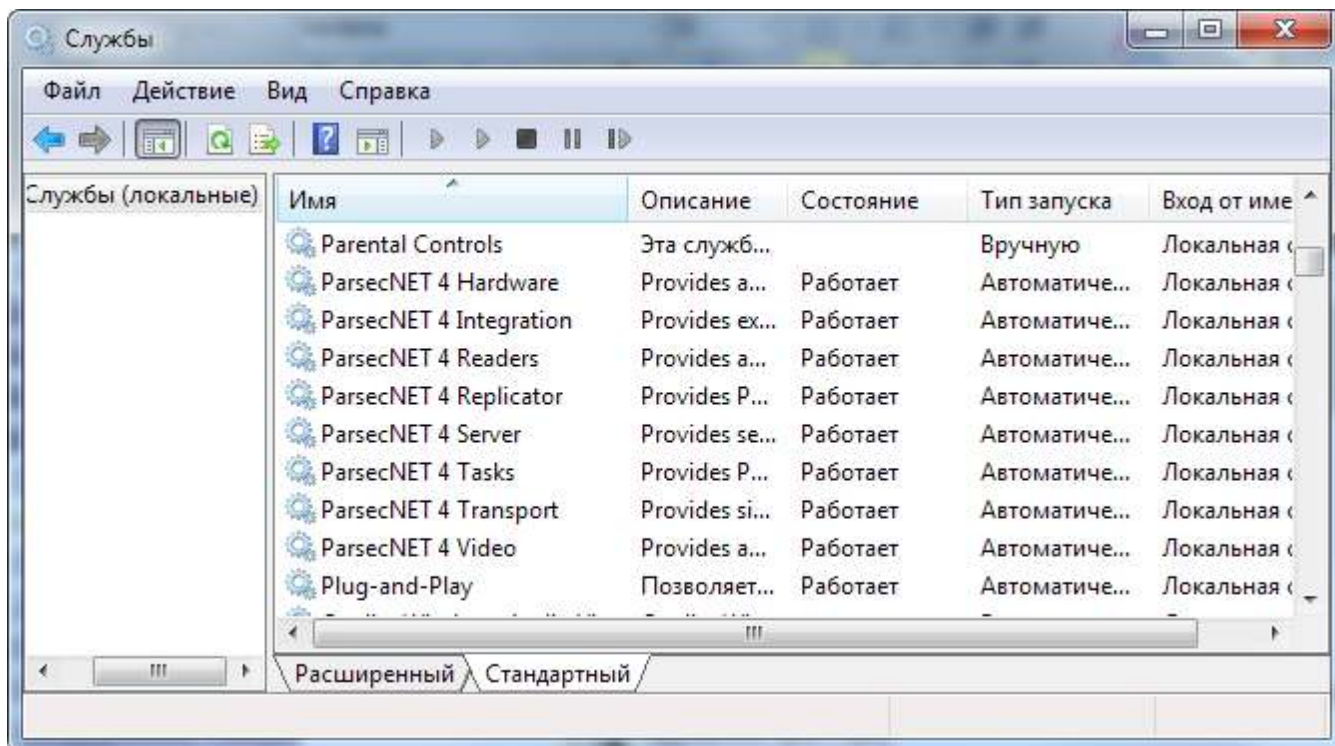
Службы

Файл Действие Вид Справка

Службы (локальные)

| Имя | Описание | Состояние | Тип запуска | Вход от име |
|---|---|---|---|---|
| Parental Controls | Эта служб... | | Вручную | Локальная |
| ParsecNET 4 Hardware | Provides a... | Работает | Автоматиче... | Локальная |
| ParsecNET 4 Integration | Provides ex... | Работает | Автоматиче... | Локальная |
| ParsecNET 4 Readers | Provides a... | Работает | Автоматиче... | Локальная |
| ParsecNET 4 Replicator | Provides P... | Работает | Автоматиче... | Локальная |
| ParsecNET 4 Server | Provides se... | Работает | Автоматиче... | Локальная |
| ParsecNET 4 Tasks | Provides P... | Работает | Автоматиче... | Локальная |
| ParsecNET 4 Transport | Provides si... | Работает | Автоматиче... | Локальная |
| ParsecNET 4 Video | Provides a... | Работает | Автоматиче... | Локальная |
| Plug-and-Play | Позволяет... | Работает | Автоматиче... | Локальная |

Расширенный Стандартный